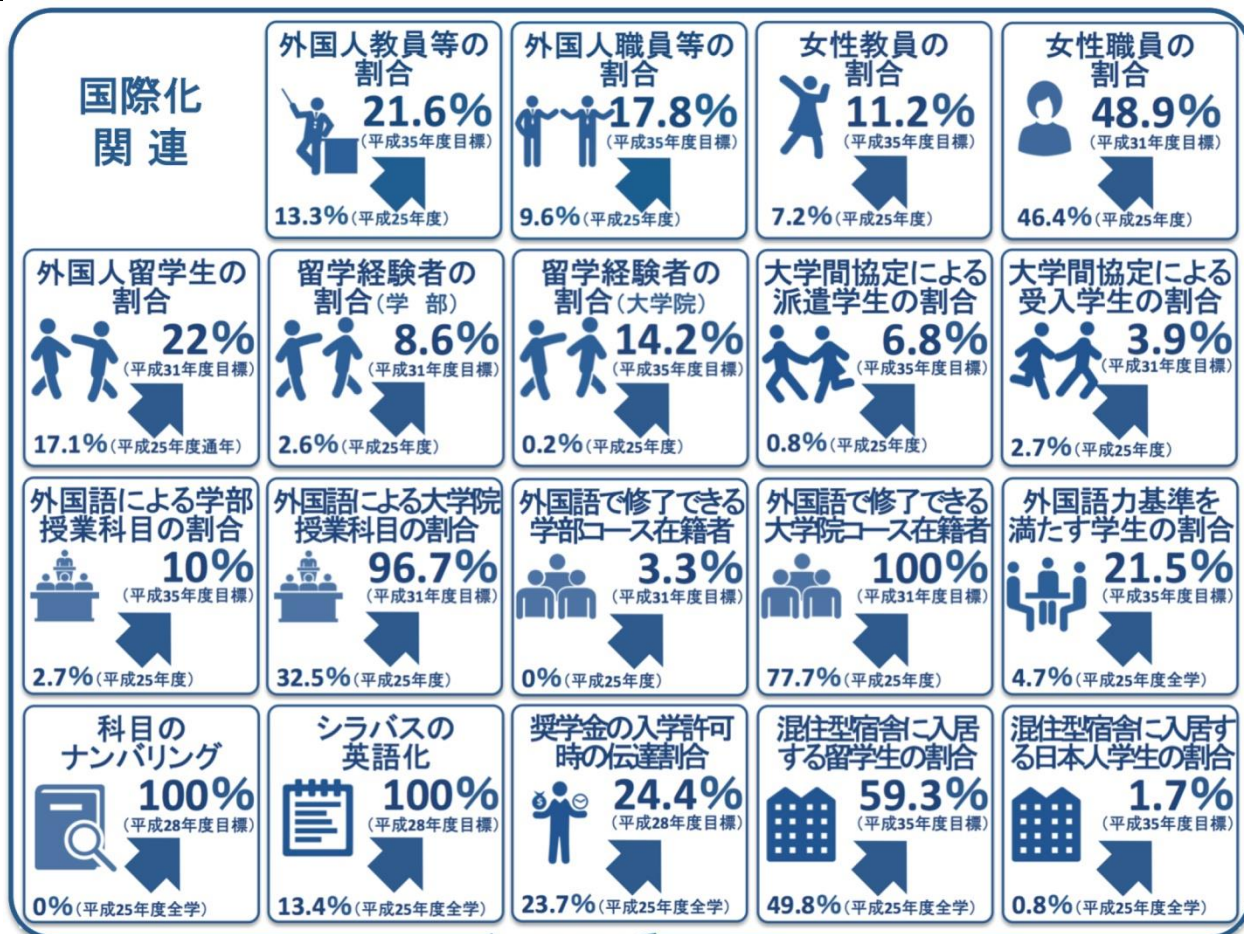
国際化
関連

外国人教員等の割合
21.6%
(平成35年度目標)
13.3%(平成25年度)

外国人職員等の割合
17.8%
(平成35年度目標)
9.6%(平成25年度)

女性教員の割合
11.2%
(平成35年度目標)
7.2%(平成25年度)

女性職員の割合
48.9%
(平成31年度目標)
46.4%(平成25年度)

外国人留学生の割合
22%
(平成31年度目標)
17.1%(平成25年度通年)

留学経験者の割合(学部)
8.6%
(平成31年度目標)
2.6%(平成25年度)

留学経験者の割合(大学院)
14.2%
(平成35年度目標)
0.2%(平成25年度)

大学間協定による派遣学生の割合
6.8%
(平成35年度目標)
0.8%(平成25年度)

大学間協定による受入学生の割合
3.9%
(平成31年度目標)
2.7%(平成25年度)

外国語による学部授業科目の割合
10%
(平成35年度目標)
2.7%(平成25年度)

外国語による大学院授業科目の割合
96.7%
(平成31年度目標)
32.5%(平成25年度)

外国語で修了できる学部コース在籍者
3.3%
(平成31年度目標)
0%(平成25年度)

外国語で修了できる大学院コース在籍者
100%
(平成31年度目標)
77.7%(平成25年度)

外国語力基準を満たす学生の割合
21.5%
(平成35年度目標)
4.7%(平成25年度全学)

科目のナンバリング
100%
(平成28年度目標)
0%(平成25年度全学)

シラバスの英語化
100%
(平成28年度目標)
13.4%(平成25年度全学)

奨学金の入学許可時の伝達割合
24.4%
(平成28年度目標)
23.7%(平成25年度全学)

混住型宿舎に入居する留学生の割合
59.3%
(平成35年度目標)
49.8%(平成25年度全学)

混住型宿舎に入居する日本人学生の割合
1.7%
(平成35年度目標)
0.8%(平成25年度全学)